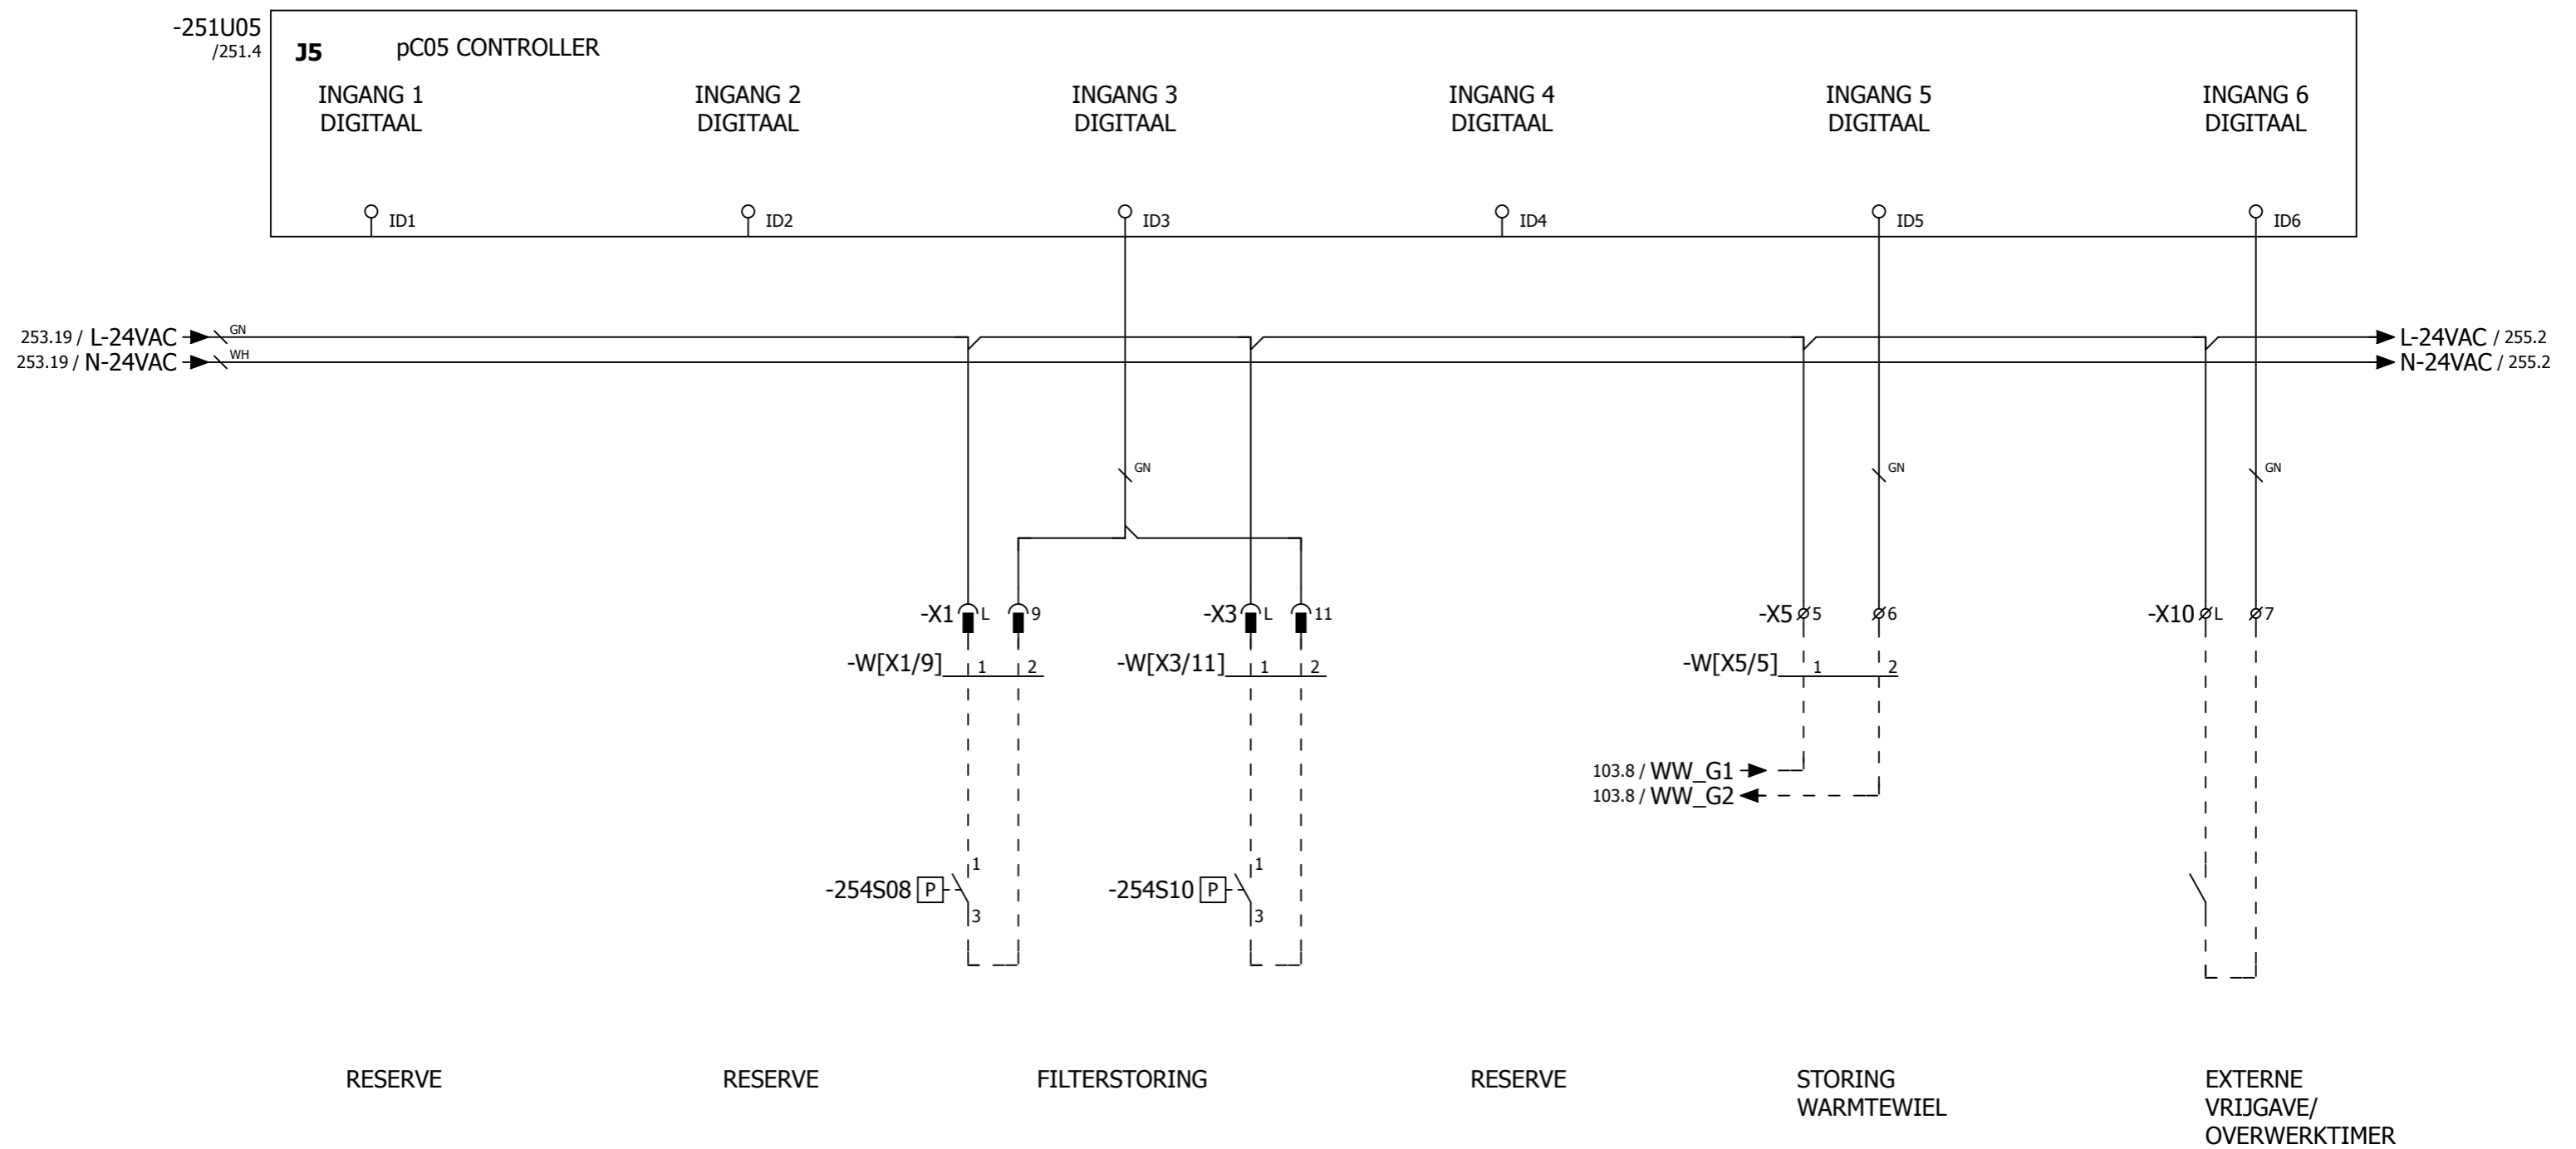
-251U05
/251.4

J5

pC05 CONTROLLER

INGANG 1
DIGITAAL

INGANG 2
DIGITAAL

INGANG 3
DIGITAAL

INGANG 4
DIGITAAL

INGANG 5
DIGITAAL

INGANG 6
DIGITAAL

ID1 ID2 ID3 ID4 ID5 ID6

253.19 / L-24VAC GN
253.19 / N-24VAC WH

L-24VAC / 255.2
N-24VAC / 255.2

GN GN GN

-X1 L 9
-X3 L 11
-X5 5 6
-X10 L 7

-W[X1/9] 1 2
-W[X3/11] 1 2
-W[X5/5] 1 2

103.8 / WW_G1
103.8 / WW_G2

-254S08 P 1 3
-254S10 P 1 3

RESERVE

RESERVE

FILTERSTORING

RESERVE

STORING
WARMTEWIEL

EXTERNE
VRIJGAVE/
OVERWERKTIMER